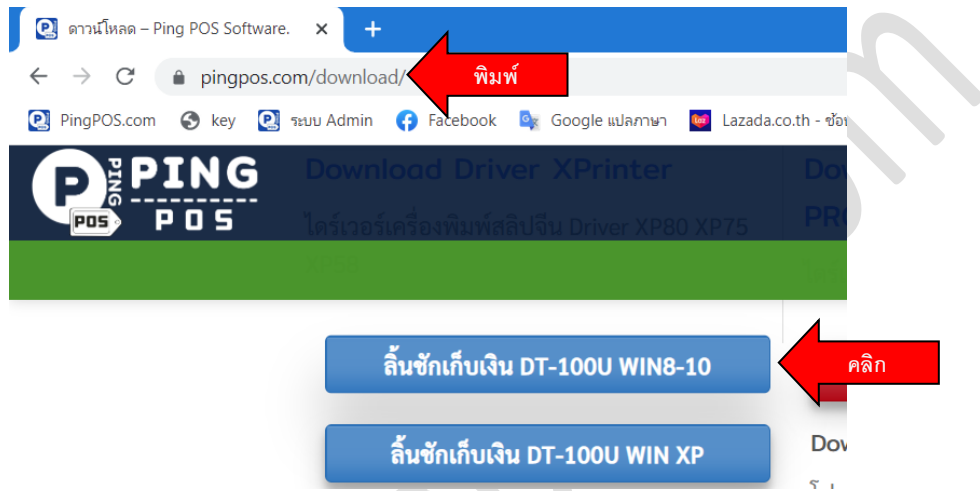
ดาวน์โหลด – Ping POS Software. ×
+

pingpos.com/download/
พิมพ์

PingPOS.com key ระบบ Admin Facebook Google แปลภาษา Lazada.co.th - ช้อ

PING POS

Download Driver XPrinter
ไดร์เวอร์เครื่องพิมพ์สลิปจีน Driver XP80 XP75 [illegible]

Dow
PR

ลิ้นชักเก็บเงิน DT-100U WIN8-10
คลิก

ลิ้นชักเก็บเงิน DT-100U WIN XP

Dow